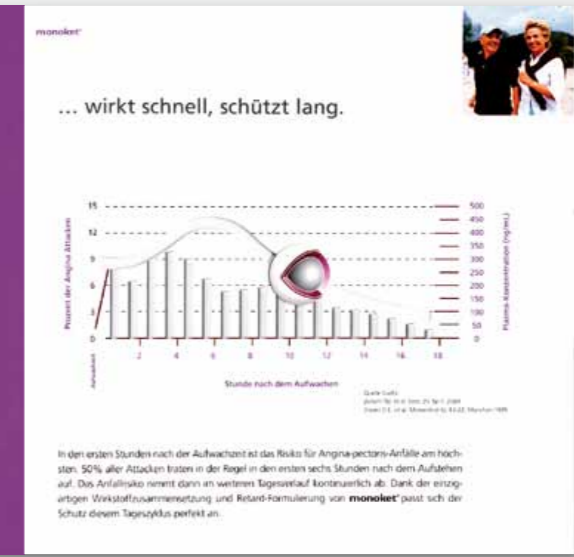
monoket®

... wirkt schnell, schützt lang.

Prozent der Angina-Attacken

15
12
9
6
3
0

Aufwachen

2
4
6
8
10
12
14
16
18

Stunde nach dem Aufwachen

500
450
400
350
300
250
200
150
100
50
0

Plasma-Konzentration (ng/mL)

Quelle: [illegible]
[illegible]
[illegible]

In den ersten Stunden nach der Aufwachzeit ist das Risiko für Angina-pectoris-Anfälle am höchsten. 50% aller Attacken traten in der Regel in den ersten sechs Stunden nach dem Aufstehen auf. Das Anfallsrisiko nimmt dann im weiteren Tagesverlauf kontinuierlich ab. Dank der einzigartigen Wirkstoffzusammensetzung und Retard-Formulierung von monoket® passt sich der Schutz diesem Tageszyklus perfekt an.